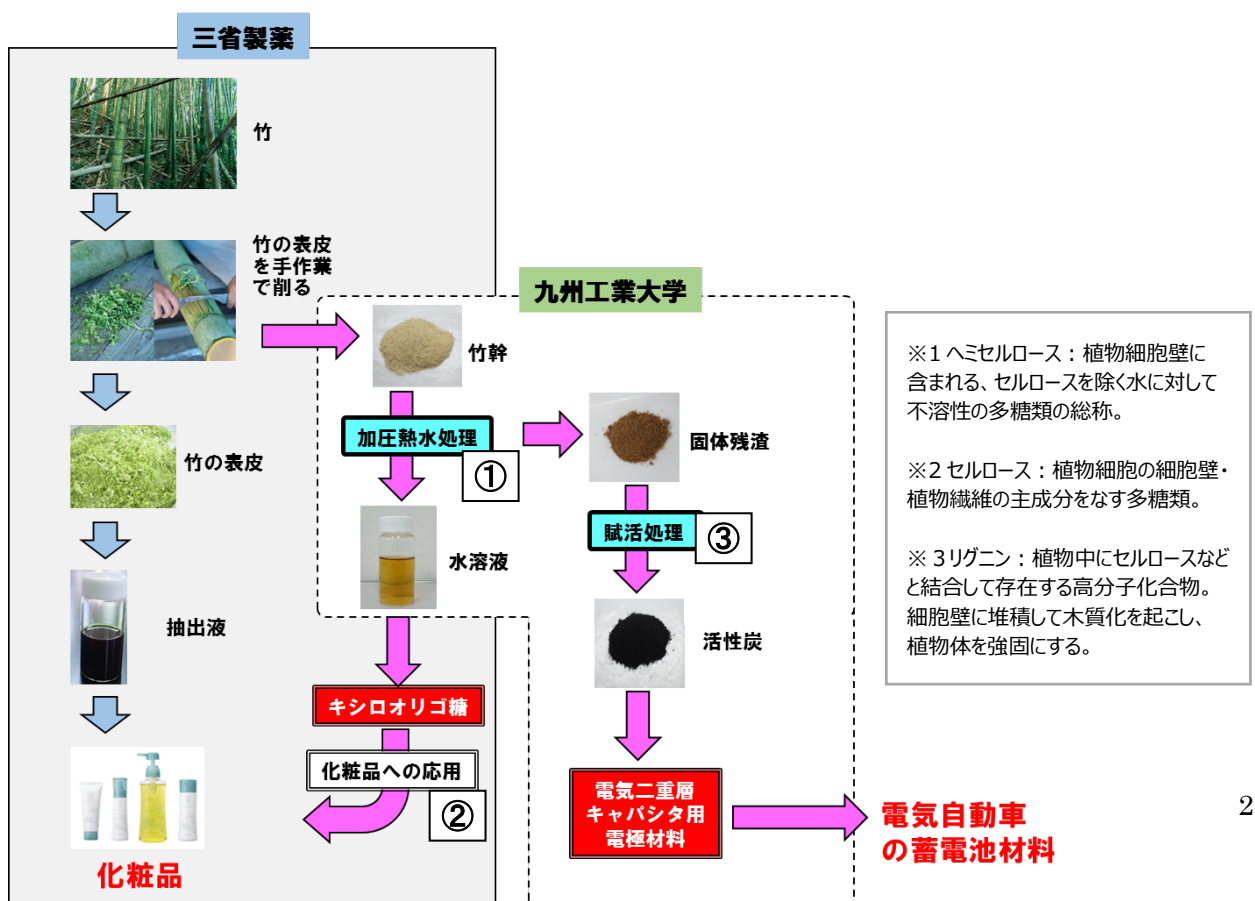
三省製薬

竹

竹の表皮を手作業で削る

竹の表皮

抽出液

化粧品

九州工業大学

竹幹

加圧熱水処理

①

水溶液

固体残渣

賦活処理

③

活性炭

キシロオリゴ糖

化粧品への応用

②

電気二重層キャパシタ用電極材料

電気自動車の蓄電池材料

※1 ヘミセルロース：植物細胞壁に含まれる、セルロースを除く水に対して不溶性の多糖類の総称。

※2 セルロース：植物細胞の細胞壁・植物繊維の主成分をなす多糖類。

※ 3リグニン：植物中にセルロースなどと結合して存在する高分子化合物。細胞壁に堆積して木質化を起こし、植物体を強固にする。

2